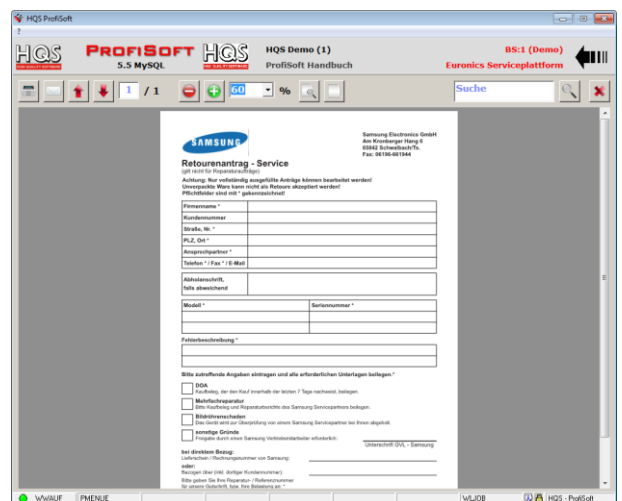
HQS ProfiSoft
?

HQS PROFISOFT 5.5 MySQL HQS

HQS Demo (1)
ProfiSoft Handbuch

BS:1 (Demo)
Euronics Serviceplattform

1 / 1 60 %

Suche

SAMSUNG

Samsung Electronics GmbH
Am Kronberger Hang 6
65842 Schwalbach/Ts.
Fax: 06196-661944

Retourenantrag - Service
(gilt nicht für Reparaturaufträge)

Achtung: Nur vollständig ausgefüllte Anträge können bearbeitet werden!
Unverpackte Ware kann nicht als Retoure akzeptiert werden!
Pflichtfelder sind mit * gekennzeichnet!

| Firmenname * | |
|---|---|
| Kundennummer | |
| Straße, Nr. * | |
| PLZ, Ort * | |
| Ansprechpartner * | |
| Telefon * / Fax * / E-Mail | |

| Abholanschrift, falls abweichend | |
|---|---|

| Modell * | Seriennummer * |
|---|---|
| | |
| | |

Fehlerbeschreibung *

Bitte zutreffende Angaben eintragen und alle erforderlichen Unterlagen beilegen *

DOA
Kaufbeleg, der den Kauf innerhalb der letzten 7 Tage nachweist, beilegen.

Mehrfachreparatur
Bitte Kaufbeleg und Reparaturberichte des Samsung Servicepartners beilegen.

Bildröhrenschaden
Das Gerät wird zur Überprüfung von einem Samsung Servicepartner bei Ihnen abgeholt.

sonstige Gründe
Freigabe durch einen Samsung Vertriebsmitarbeiter erforderlich:

Unterschrift GVL - Samsung

bei direktem Bezug:
Lieferschein / Rechnungsnummer von Samsung:
oder:
Bezogen über (inkl. dortiger Kundennummer):
Bitte geben Sie Ihre Reparatur- / Referenznummer für unsere Gutschrift, bzw. Ihre Belastung an: *

WWAUF PMENUE WLJOB HQS - ProfiSoft